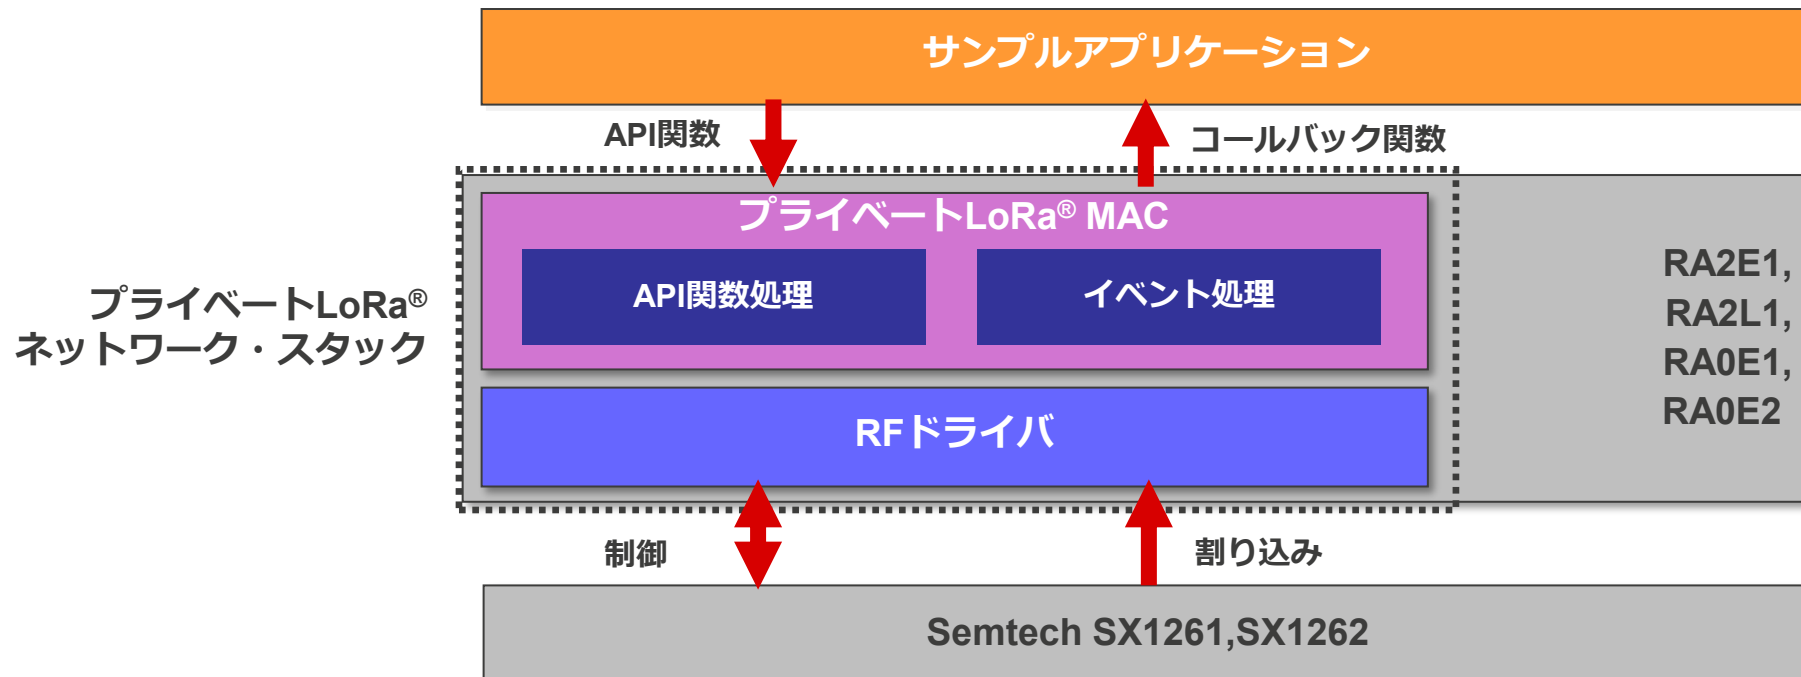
サンプルアプリケーション

API関数

コールバック関数

プライベートLoRa® MAC

API関数処理

イベント処理

プライベートLoRa®
ネットワーク・スタック

RA2E1,
RA2L1,
RA0E1,
RA0E2

RFドライバ

制御

割り込み

Semtech SX1261,SX1262